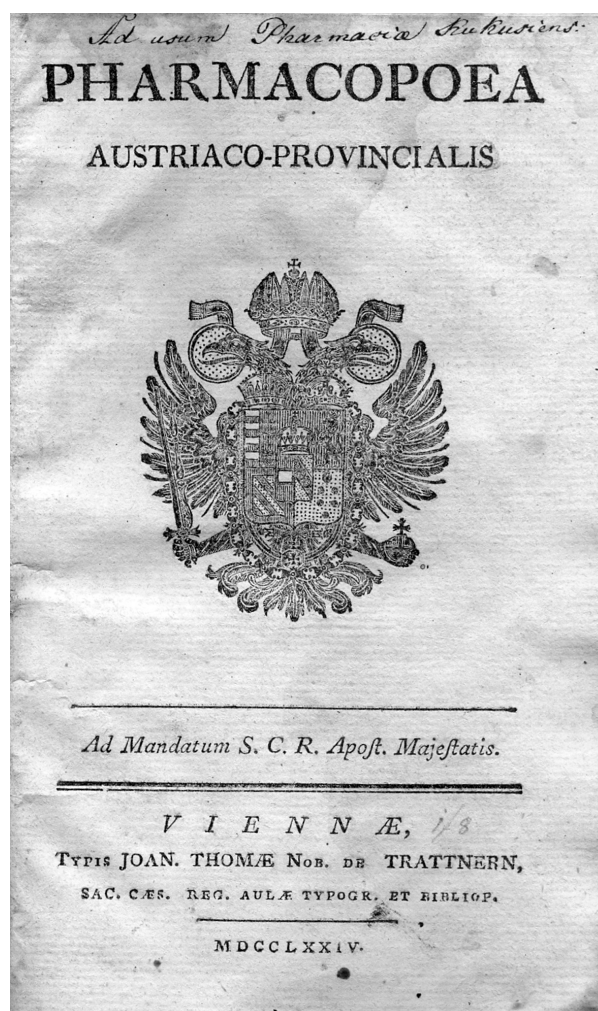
Ad usum Pharmaciæ Kukusiens.

PHARMACOPOEA

AUSTRIACO-PROVINCIALIS

Ad Mandatum S. C. R. Apoſt. Majeſtatis.

VIENNÆ, 1/8

TYPIS JOAN. THOMÆ NOB. DE TRATTNERN,

SAC. CÆS. REG. AULÆ TYPOGR. ET BIBLIOP.

MDCCLXXIV.